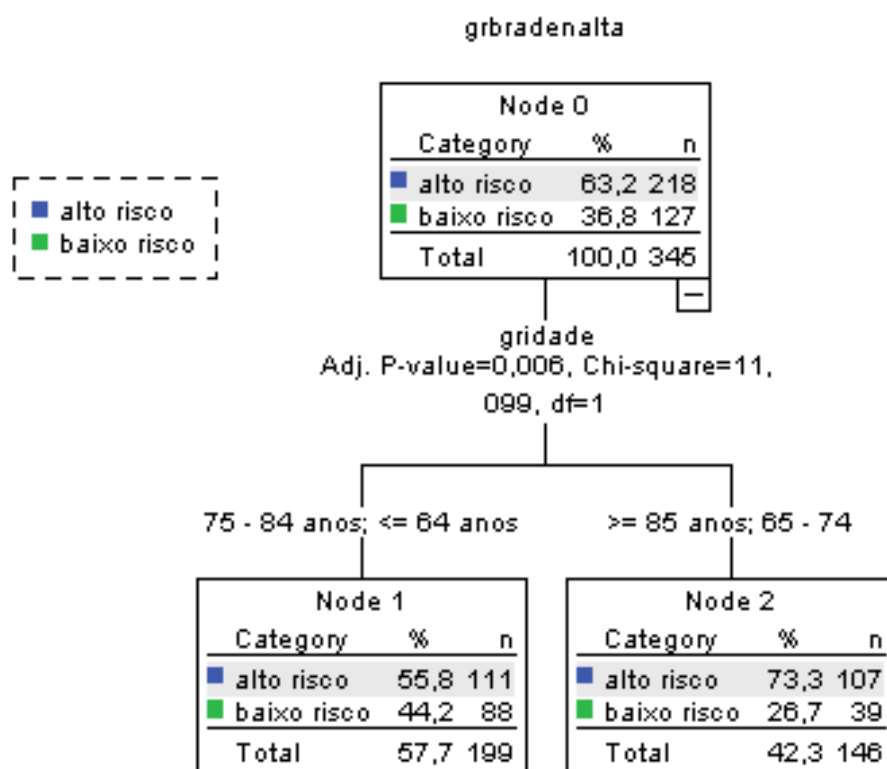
grbradenalta

alto risco
baixo risco

Node 0

| Category | % | n |
|---|---|---|
| alto risco | 63,2 | 218 |
| baixo risco | 36,8 | 127 |
| Total | 100,0 | 345 |

gridade
Adj. P-value=0,006, Chi-square=11, 099, df=1

75 - 84 anos; <= 64 anos

>= 85 anos; 65 - 74

Node 1

| Category | % | n |
|---|---|---|
| alto risco | 55,8 | 111 |
| baixo risco | 44,2 | 88 |
| Total | 57,7 | 199 |

Node 2

| Category | % | n |
|---|---|---|
| alto risco | 73,3 | 107 |
| baixo risco | 26,7 | 39 |
| Total | 42,3 | 146 |